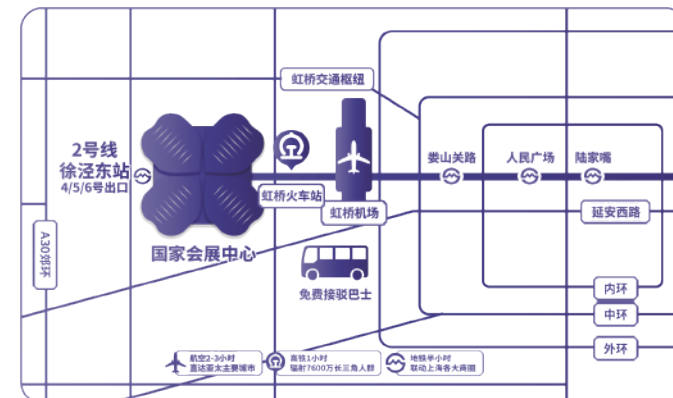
虹桥交通枢纽

2号线
徐泾东站
4/5/6号出口

虹桥火车站

虹桥机场

娄山关路

人民广场

陆家嘴

延安西路

A30郊环

国家会展中心

免费接驳巴士

内环

中环

外环

航空2-3小时
直达亚太主要城市

高铁1小时
辐射7600万长三角人群

地铁半小时
联动上海各大商圈